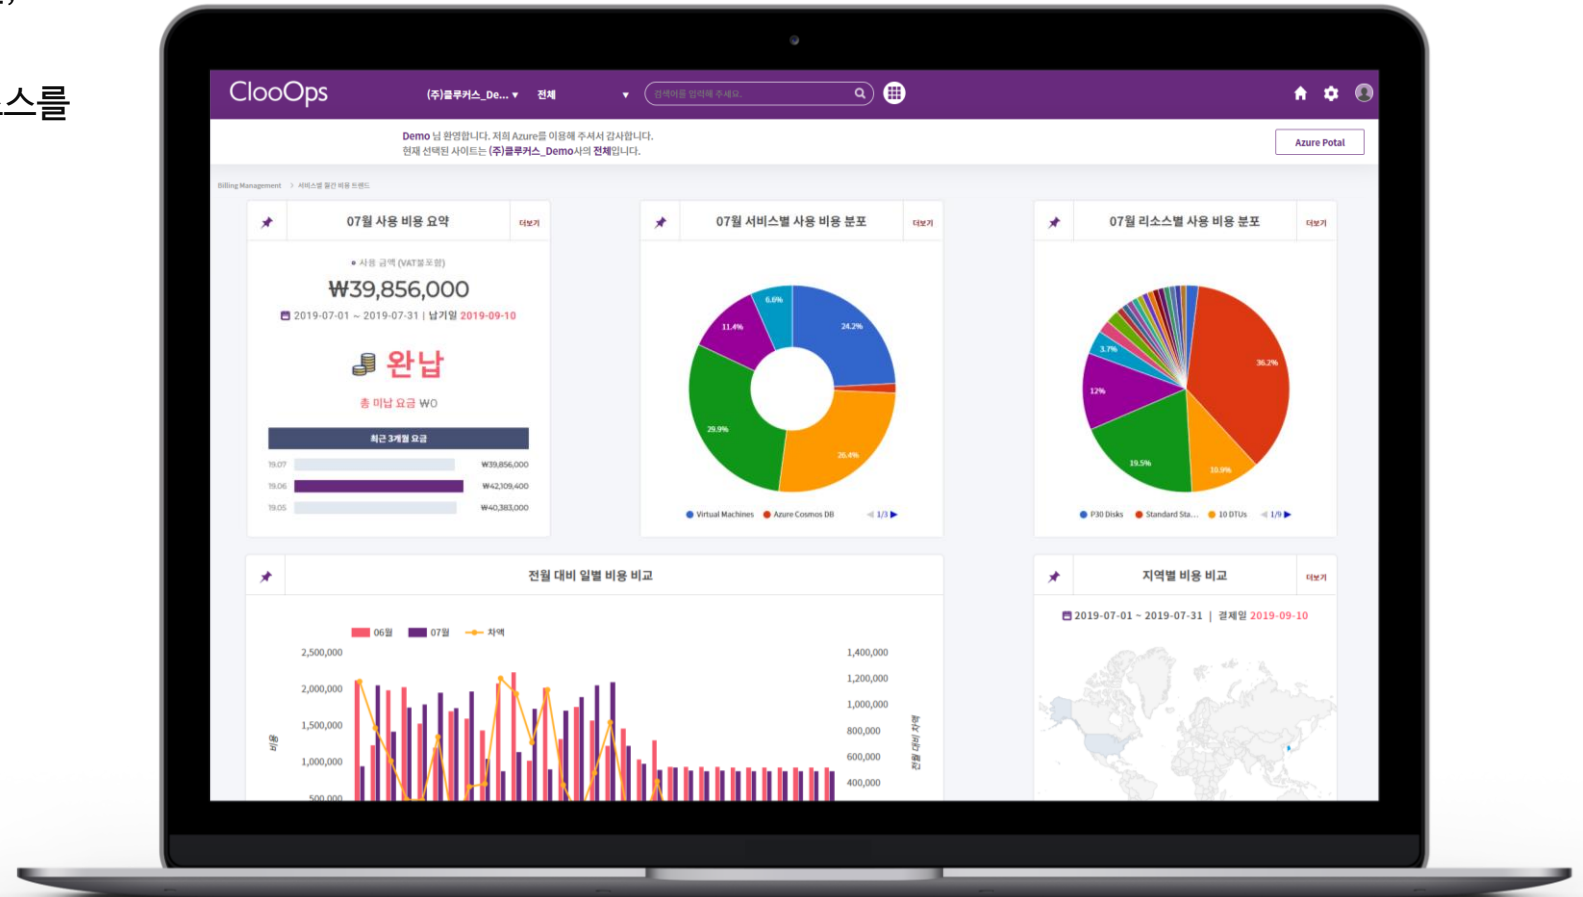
스를

ClooOps (주)클루커스_De... ▾ 전체 ▾ 검색어를 입력해 주세요.

Demo 님 환영합니다. 저희 Azure를 이용해 주셔서 감사합니다.
현재 선택된 사이트는 (주)클루커스_Demo사의 전체입니다.

Azure Potal

Billing Management > 서비스별 월간 비용 트렌드

07월 사용 비용 요약 더보기

• 사용 금액 (VAT별도)

₩39,856,000

2019-07-01 ~ 2019-07-31 | 납기일 2019-09-10

완납

총 미납 요금 ₩0

최근 3개월 요금

| 19.07 | ₩39,856,000 |
|---|---|
| 19.06 | ₩42,109,400 |
| 19.05 | ₩40,383,000 |

07월 서비스별 사용 비용 분포 더보기

6.6% 11.4% 24.2% 29.9% 26.4%

Virtual Machines Azure Cosmos DB 1/3

07월 리소스별 사용 비용 분포 더보기

3.7% 12% 36.2% 19.5% 10.9%

P30 Disks Standard Sta... 10 DTUs 1/9

전월 대비 일별 비용 비교

06월 07월 차액

2,500,000 2,000,000 1,500,000 1,000,000 500,000

1,400,000 1,200,000 1,000,000 800,000 600,000 400,000

비용

전월 대비 차액

지역별 비용 비교 더보기

2019-07-01 ~ 2019-07-31 | 결제일 2019-09-10